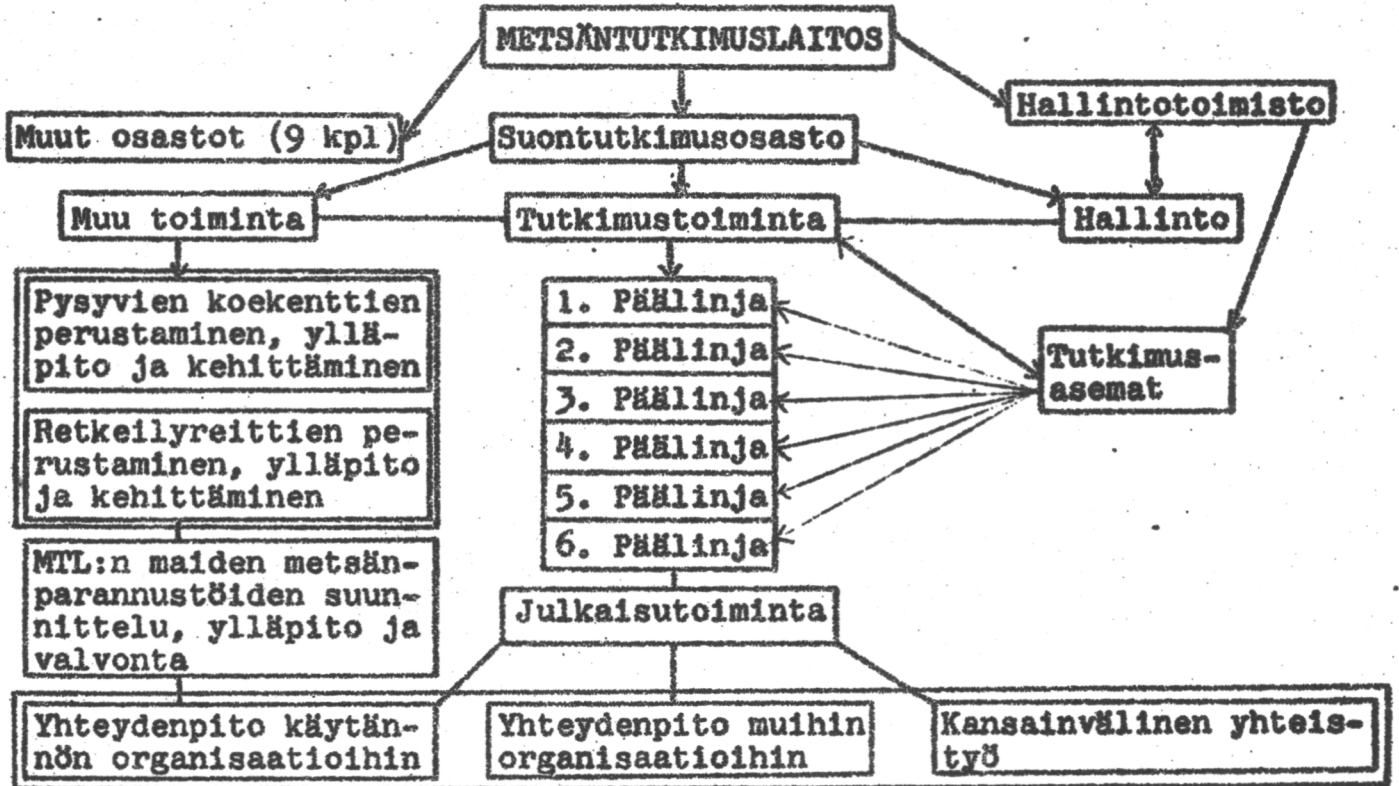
METSÄNTUTKIMUSLAITOS

Muut osastot (9 kpl)

Suontutkimusosasto

Hallintotoimisto

Muu toiminta

Tutkimustoiminta

Hallinto

Pysyvien koekenttien perustaminen, ylläpito ja kehittäminen

Retkeilyreittien perustaminen, ylläpito ja kehittäminen

MTL:n maiden metsänparannustöiden suunnittelu, ylläpito ja valvonta

1. Päälinja
2. Päälinja
3. Päälinja
4. Päälinja
5. Päälinja
6. Päälinja

Tutkimusasemat

Julkaisutoiminta

Yhteydenpito käytännön organisaatioihin

Yhteydenpito muihin organisaatioihin

Kansainvälinen yhteistyö